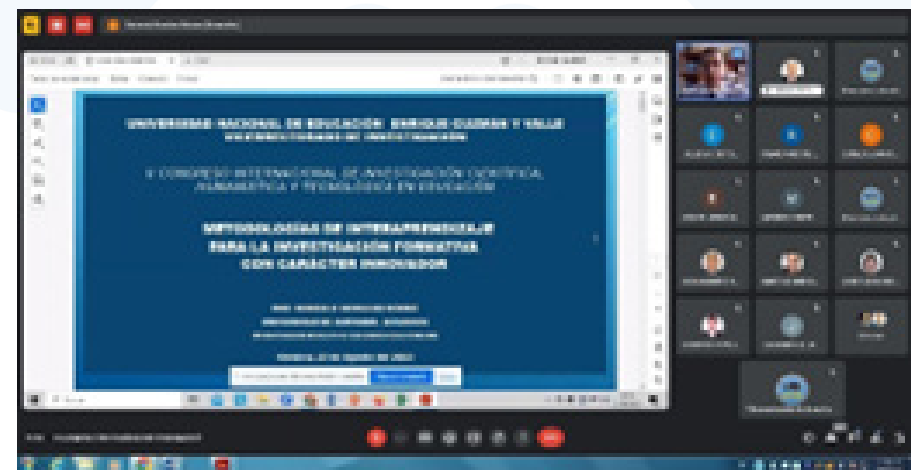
UNIVERSIDAD NACIONAL DE EDUCACIÓN ENRIQUE GUZMÁN Y VALLE
VICERRECTORADO DE INVESTIGACIÓN

V CONGRESO INTERNACIONAL DE INVESTIGACIÓN CIENTÍFICA, HUMANÍSTICA Y TECNOLÓGICA EN EDUCACIÓN

METODOLOGÍAS DE INTERAPRENDIZAJE PARA LA INVESTIGACIÓN FORMATIVA CON CARÁCTER INNOVADOR

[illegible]
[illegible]
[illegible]

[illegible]